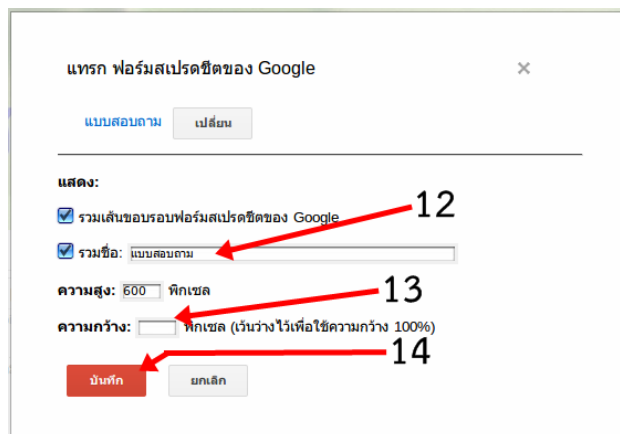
แทรก ฟอร์มสเปรดชีตของ Google

×

แบบสอบถาม

เปลี่ยน

แสดง:

รวมเส้นขอบรอบฟอร์มสเปรดชีตของ Google

12

รวมชื่อ: แบบสอบถาม

ความสูง: 600 พิกเซล

13

ความกว้าง: พิกเซล (เว้นว่างไว้เพื่อใช้ความกว้าง 100%)

14

บันทึก

ยกเลิก